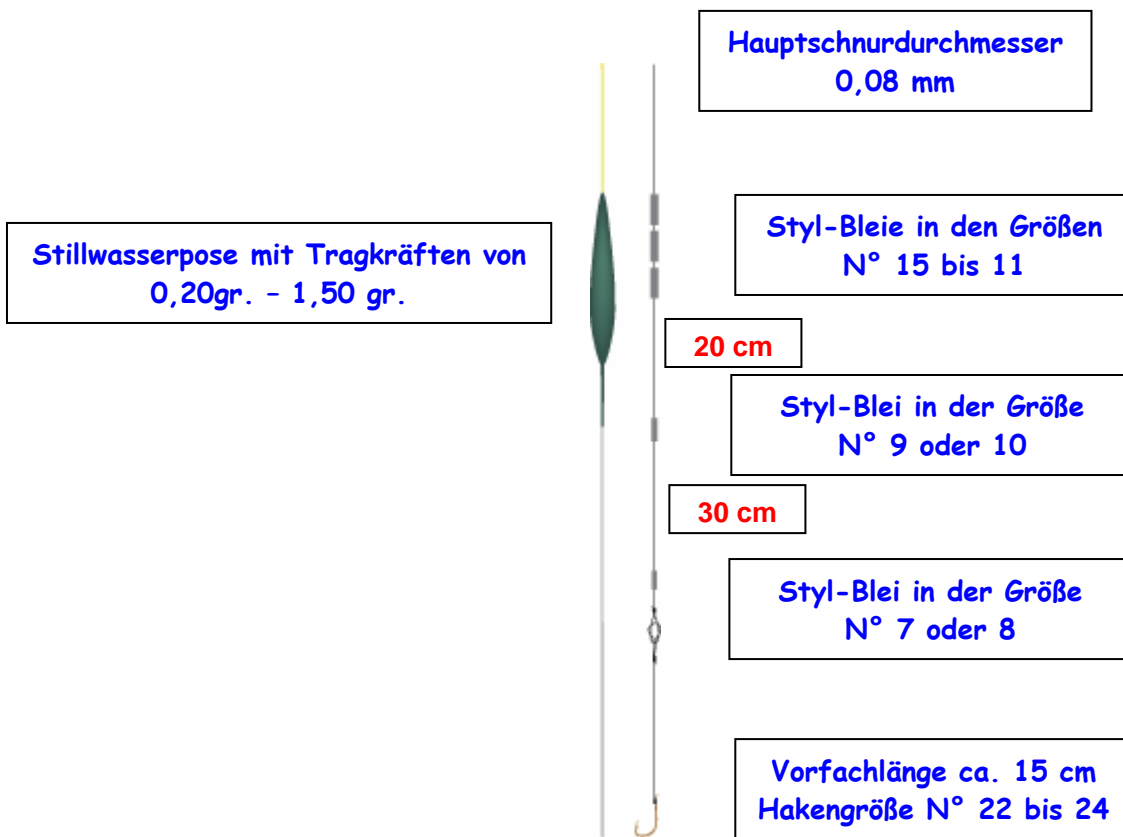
Hauptschnurdurchmesser
0,08 mm

Stillwasserpose mit Tragkräften von
0,20gr. – 1,50 gr.

Styl-Bleie in den Größen
N° 15 bis 11

20 cm

Styl-Blei in der Größe
N° 9 oder 10

30 cm

Styl-Blei in der Größe
N° 7 oder 8

Vorfachlänge ca. 15 cm
Hakengröße N° 22 bis 24